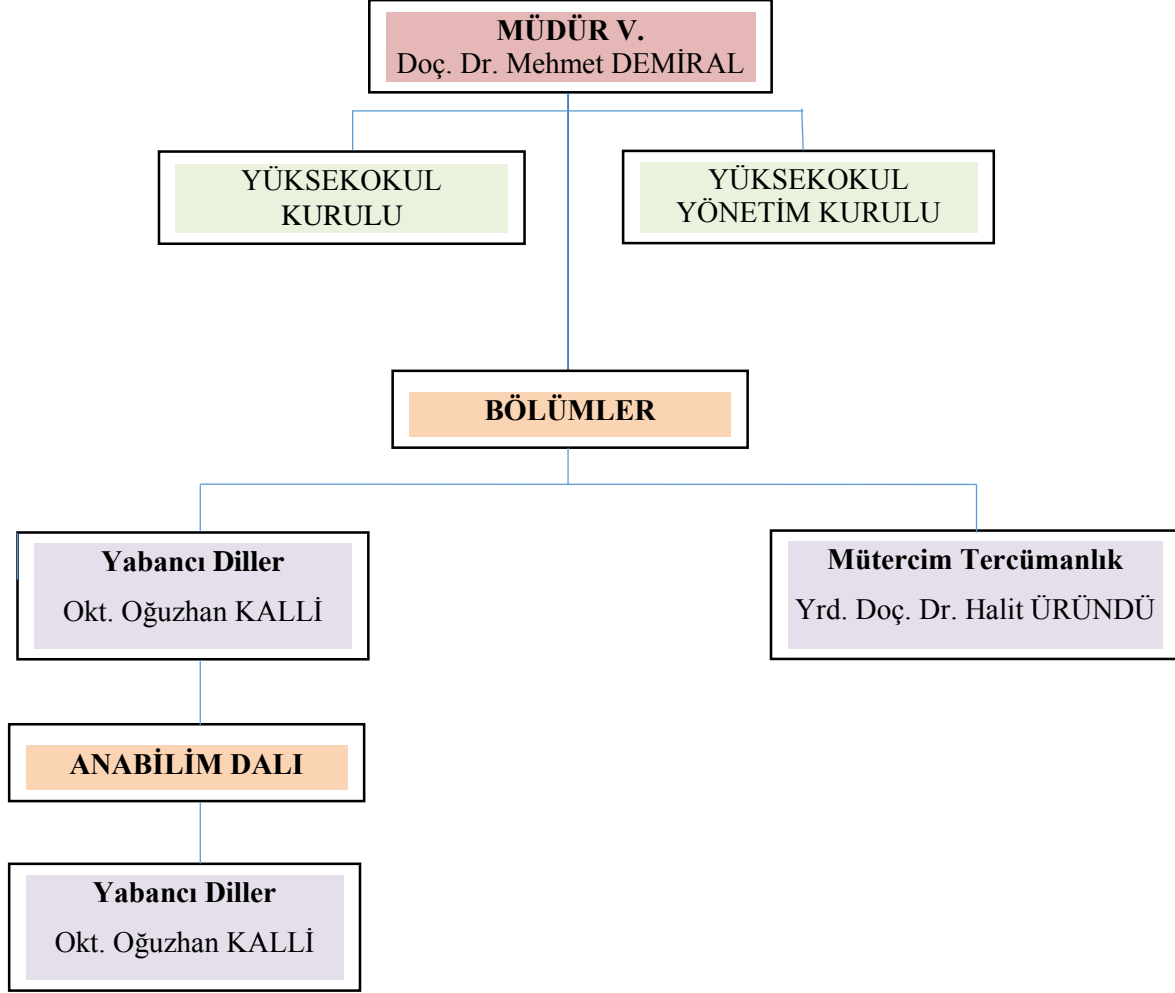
MÜDÜR V.
Doç. Dr. Mehmet DEMİRAL

YÜKSEKOKUL KURULU

YÜKSEKOKUL YÖNETİM KURULU

BÖLÜMLER

Yabancı Diller
Okt. Oğuzhan KALLİ

Mütercim Tercümanlık
Yrd. Doç. Dr. Halit ÜRÜNDÜ

ANABİLİM DALI

Yabancı Diller
Okt. Oğuzhan KALLİ